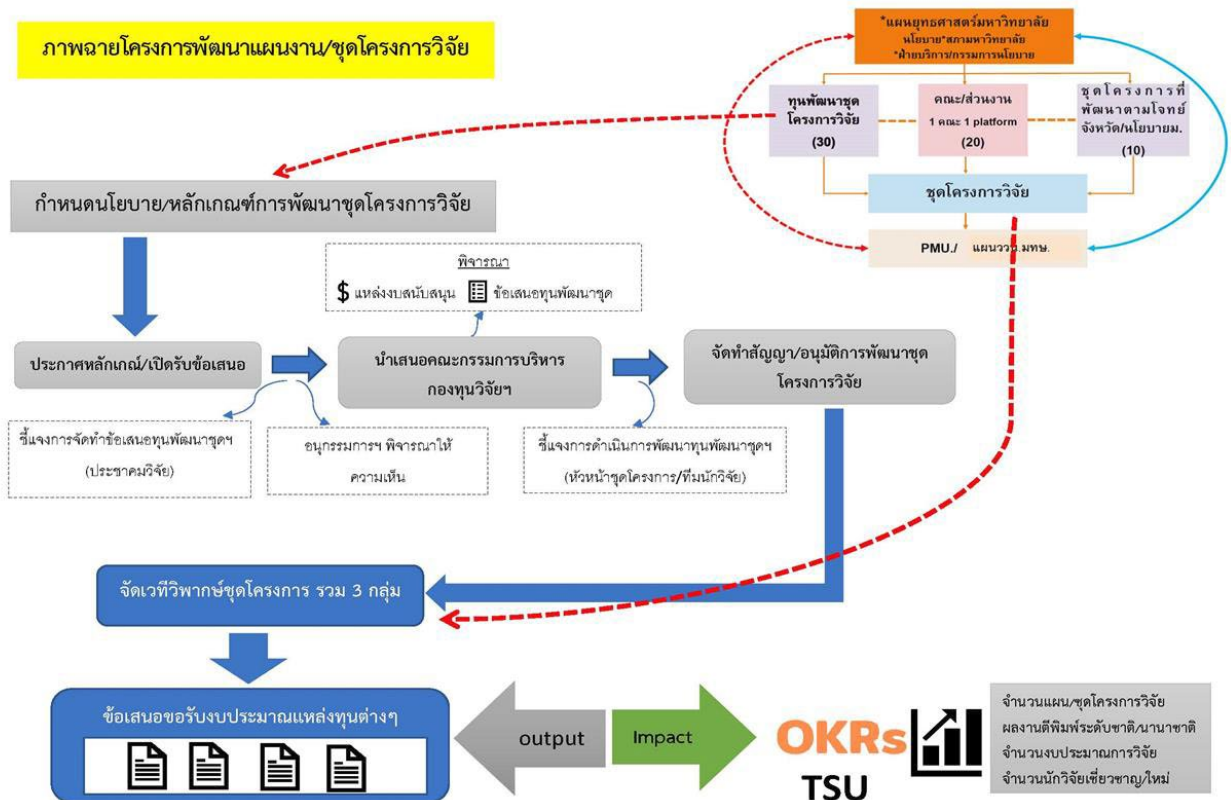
ภาพฉายโครงการพัฒนาแผนงาน/ชุดโครงการวิจัย

*แผนยุทธศาสตร์มหาวิทยาลัย
นโยบาย*สภามหาวิทยาลัย
*ฝ่ายบริหาร/กรรมการนโยบาย

ทุนพัฒนาชุดโครงการวิจัย
(30)

คณะ/ส่วนงาน
1 คณะ 1 platform
(20)

ชุดโครงการที่พัฒนาตามโจทย์จังหวัด/นโยบายม.
(10)

ชุดโครงการวิจัย

PMU./ แผนววน.มทษ.

กำหนดนโยบาย/หลักเกณฑ์การพัฒนาชุดโครงการวิจัย

พิจารณา
$ แหล่งงบสนับสนุน ข้อเสนอทุนพัฒนาชุด

ประกาศหลักเกณฑ์/เปิดรับข้อเสนอ

นำเสนอคณะกรรมการบริหารกองทุนวิจัยฯ

จัดทำสัญญา/อนุมัติการพัฒนาชุดโครงการวิจัย

ชี้แจงการจัดทำข้อเสนอทุนพัฒนาชุดฯ (ประชาคมวิจัย)

อนุกรรมการฯ พิจารณาให้ความเห็น

ชี้แจงการดำเนินการพัฒนาทุนพัฒนาชุดฯ (หัวหน้าชุดโครงการ/ทีมนักวิจัย)

จัดเวทีวิพากษ์ชุดโครงการ รวม 3 กลุ่ม

ข้อเสนอขอรับงบประมาณแหล่งทุนต่างๆ

output

Impact

OKRs
TSU

จำนวนแผน/ชุดโครงการวิจัย
ผลงานตีพิมพ์ระดับชาติ/นานาชาติ
จำนวนงบประมาณการวิจัย
จำนวนนักวิจัยเชี่ยวชาญ/ใหม่